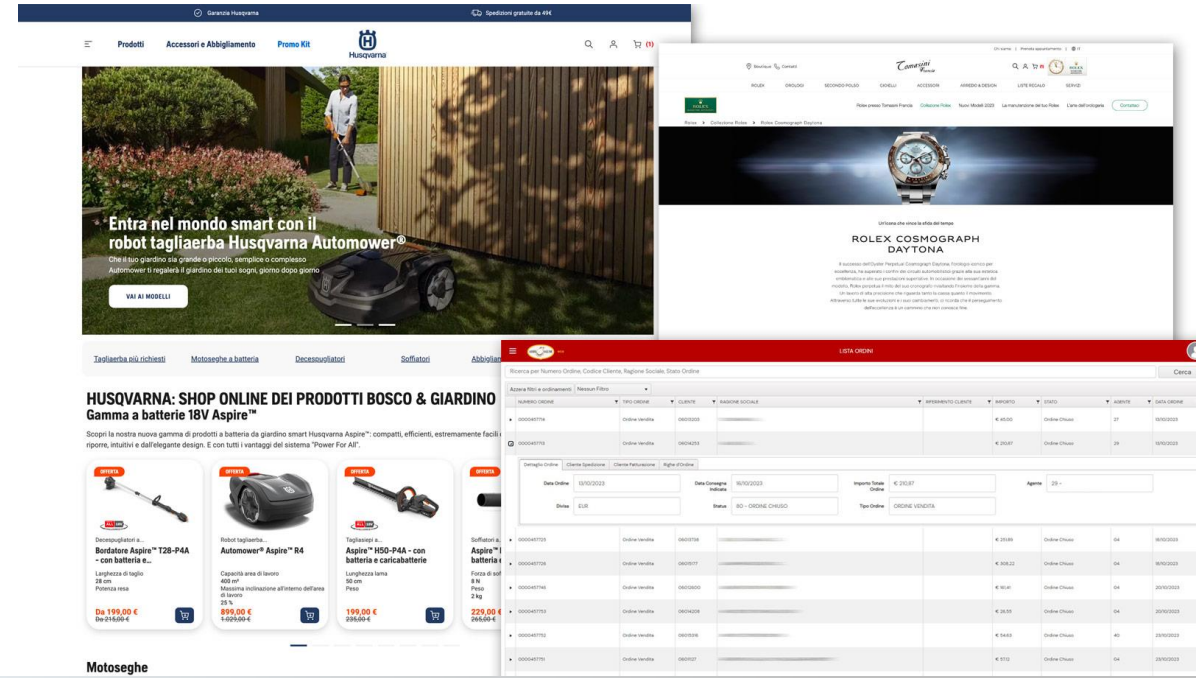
Garanzia Husqvarna

Spedizioni gratuite da 49€

Prodotti Accessori e Abbigliamento Promo Kit

Husqvarna

(1)

Entra nel mondo smart con il robot tagliaerba Husqvarna Automower®

Che il tuo giardino sia grande o piccolo, semplice o complesso Automower ti regalerà il giardino dei tuoi sogni, giorno dopo giorno

VAI AI MODELLI

Tagliaerba più richiesti Motoseghe a batteria Decespugliatori Soffiatori Abbigl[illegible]

HUSQVARNA: SHOP ONLINE DEI PRODOTTI BOSCO & GIARDINO
Gamma a batterie 18V Aspire™

Scopri la nostra nuova gamma di prodotti a batteria da giardino smart Husqvarna Aspire™: compatti, efficienti, estremamente facili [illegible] riporre, intuitivi e dall'elegante design. E con tutti i vantaggi del sistema "Power For All".

OFFERTA
Decespugliatori a...
Bordatore Aspire™ T28-P4A - con batteria e...
Larghezza di taglio
28 cm
Potenza resa
Da 199,00 €
Da 215,00 €

OFFERTA
Robot tagliaerba...
Automower® Aspire™ R4
Capacità area di lavoro
400 m²
Massima inclinazione all'interno dell'area di lavoro
25 %
899,00 €
1.029,00 €

OFFERTA
Tagliasiepi a...
Aspire™ H50-P4A - con batteria e caricabatterie
Lunghezza lama
50 cm
Peso
199,00 €
235,00 €

OFFERTA
Soffiatori a...
Aspire™ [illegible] batteria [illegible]
Forza di sof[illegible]
8 N
Peso
2 kg
229,00 €
265,00 €

Motoseghe

Boutique Contatti

Tomasini

ROLEX OROLOGI SECONDO POLSO GIOIELLI ACCESSORI ARREDO & DESIGN LISTE REGALO SERVIZI

Rolex presso Tomasini Francia Collezione Rolex Nuovi Modelli 2023 La manutenzione del tuo Rolex L'arte dell'orologeria Contattaci

Rolex > Collezione Rolex > Rolex Cosmograph Daytona

Un'icona che vince la sfida del tempo

ROLEX COSMOGRAPH DAYTONA

LISTA ORDINI

Ricerca per Numero Ordine, Codice Cliente, Ragione Sociale, Stato Ordine

Cerca

Azzera filtri e ordinamenti Nessun Filtro

| NUMERO ORDINE | TIPO ORDINE | CLIENTE | RAGIONE SOCIALE | RIFERIMENTO CLIENTE | IMPORTO | STATO | AGENTE | DATA ORDINE |
|---|---|---|---|---|---|---|---|---|
| 0000457714 | Ordine Vendita | 06011200 | | | € 45,00 | Ordine Chiuso | 27 | 13/10/2023 |
| 0000457713 | Ordine Vendita | 06014253 | | | € 210,87 | Ordine Chiuso | 29 | 13/10/2023 |

Dettaglio Ordine Cliente Spedizione Cliente Fatturazione Righe d'Ordine

Data Ordine 13/10/2023
Data Consegna Indicata 16/10/2023
Importo Totale Ordine € 210,87
Agente 29 -
Divisa EUR
Status 80 - ORDINE CHIUSO
Tipo Ordine ORDINE VENDITA

| NUMERO ORDINE | TIPO ORDINE | CLIENTE | RAGIONE SOCIALE | RIFERIMENTO CLIENTE | IMPORTO | STATO | AGENTE | DATA ORDINE |
|---|---|---|---|---|---|---|---|---|
| 0000457731 | Ordine Vendita | 06013738 | | | € 211,89 | Ordine Chiuso | 04 | 18/10/2023 |
| 0000457728 | Ordine Vendita | 06021017 | | | € 308,22 | Ordine Chiuso | 04 | 18/10/2023 |
| 0000457746 | Ordine Vendita | 06020600 | | | € 90,41 | Ordine Chiuso | 04 | 20/10/2023 |
| 0000457753 | Ordine Vendita | 06014209 | | | € 26,59 | Ordine Chiuso | 04 | 20/10/2023 |
| 0000457752 | Ordine Vendita | 06011506 | | | € 54,63 | Ordine Chiuso | 40 | 23/10/2023 |
| 0000457751 | Ordine Vendita | 06011127 | | | € 57,12 | Ordine Chiuso | 04 | 23/10/2023 |